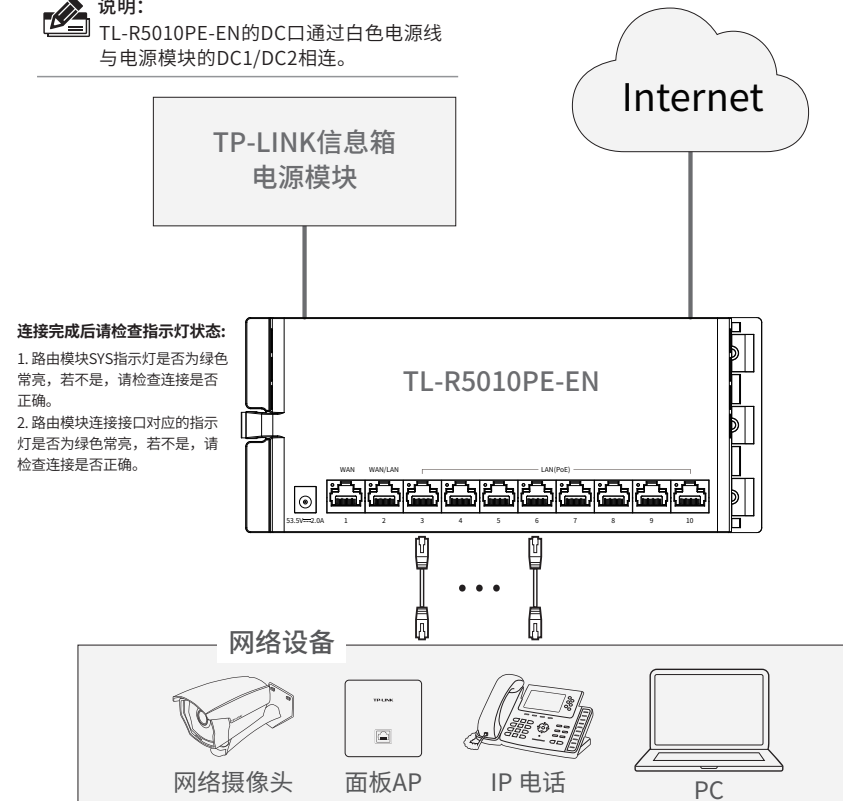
说明：
TL-R5010PE-EN的DC口通过白色电源线与电源模块的DC1/DC2相连。

Internet

TP-LINK信息箱
电源模块

连接完成后请检查指示灯状态：
1. 路由模块SYS指示灯是否为绿色常亮，若不是，请检查连接是否正确。
2. 路由模块连接接口对应的指示灯是否为绿色常亮，若不是，请检查连接是否正确。

TL-R5010PE-EN

WAN WAN/LAN LAN(PoE)
53.5V⎓2.0A 1 2 3 4 5 6 7 8 9 10

网络设备

TP-LINK

网络摄像头 面板AP IP 电话 PC